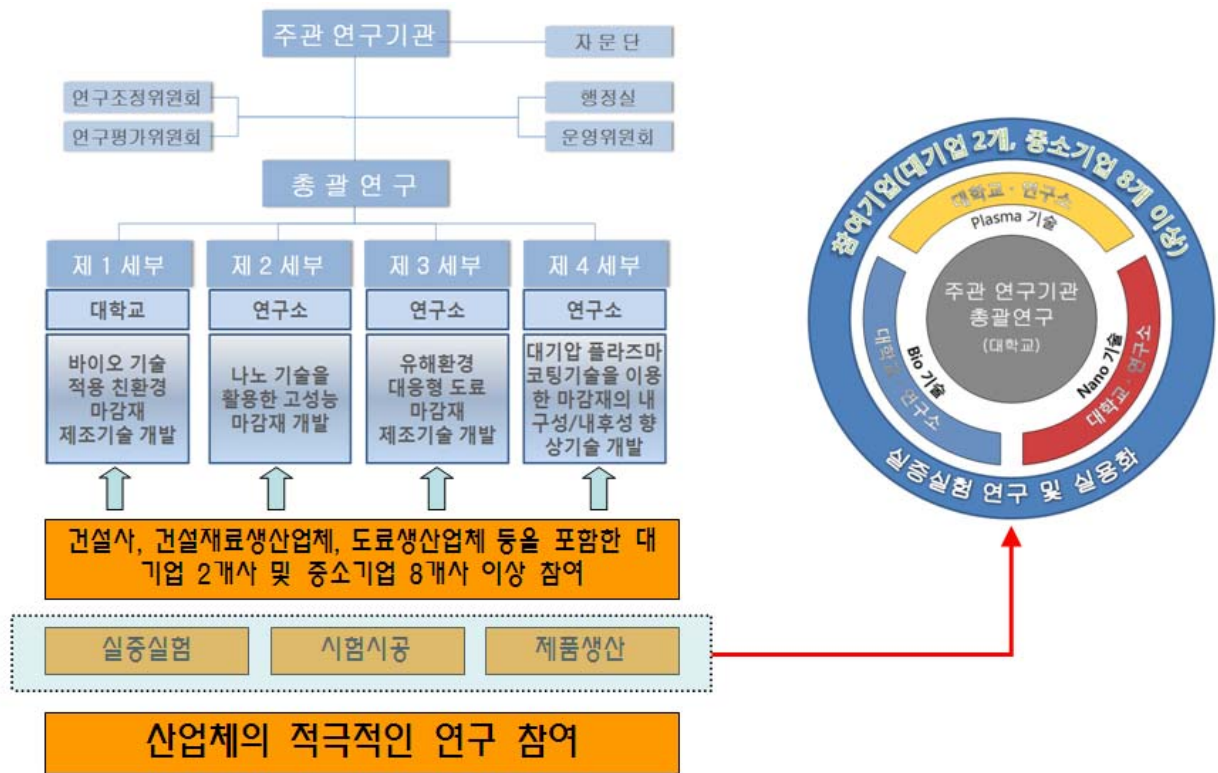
주관 연구기관

자문단

연구조정위원회

연구평가위원회

행정실

운영위원회

총 괄 연 구

| 제 1 세부 | 제 2 세부 | 제 3 세부 | 제 4 세부 |
|---|---|---|---|
| 대학교 | 연구소 | 연구소 | 연구소 |
| 바이오 기술 적용 친환경 마감재 제조기술 개발 | 나노 기술을 활용한 고성능 마감재 개발 | 유해환경 대응형 도료 마감재 제조기술 개발 | 대기압 플라즈마 코팅기술을 이용한 마감재의 내구성/내후성 향상기술 개발 |

건설사, 건설재료생산업체, 도료생산업체 등을 포함한 대기업 2개사 및 중소기업 8개사 이상 참여

실증실험

시험시공

제품생산

산업체의 적극적인 연구 참여

참여기업(대기업 2개, 중소기업 8개 이상)

대학교 · 연구소

Plasma 기술

주관 연구기관
총괄연구
(대학교)

대학교 · 연구소

Bio 기술

Nano 기술

대학교 · 연구소

실증실험 연구 및 실용화